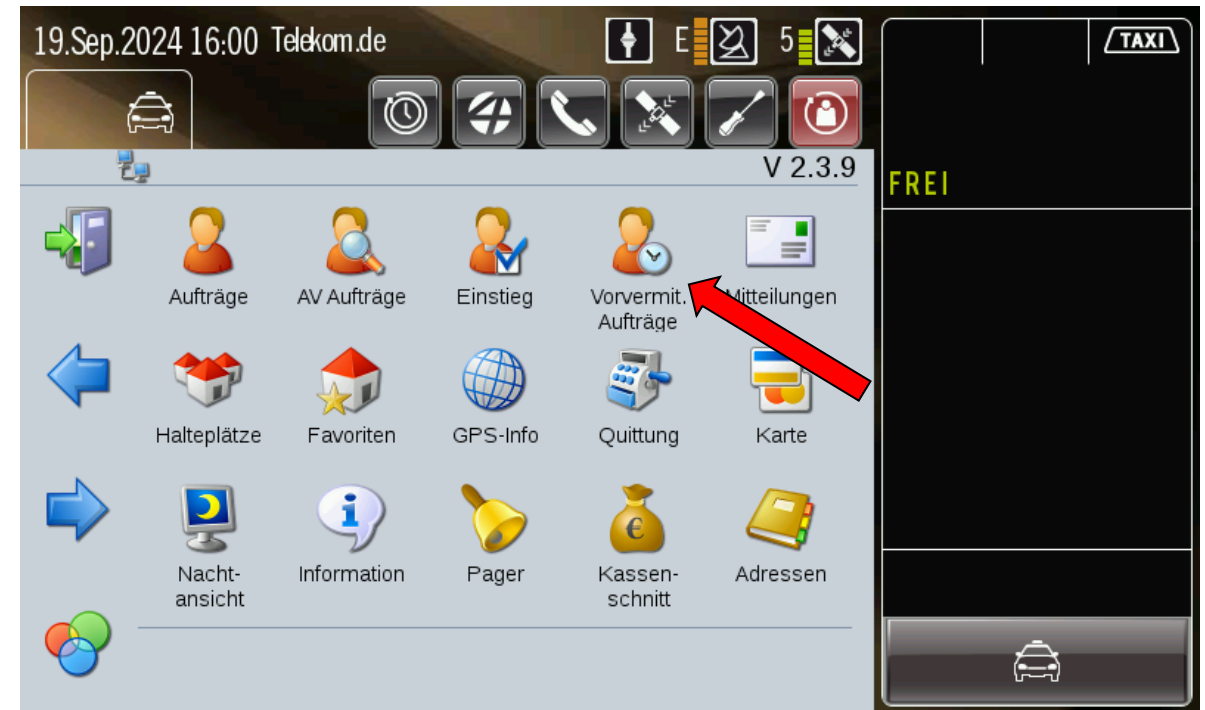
19.Sep.2024 16:00 Telekom.de

E

5

TAXI

V 2.3.9

FREI

Aufträge

AV Aufträge

Einstieg

Vorvermit. Aufträge

Mitteilungen

Halteplätze

Favoriten

GPS-Info

Quittung

Karte

Nachtansicht

Information

Pager

Kassenschnitt

Adressen